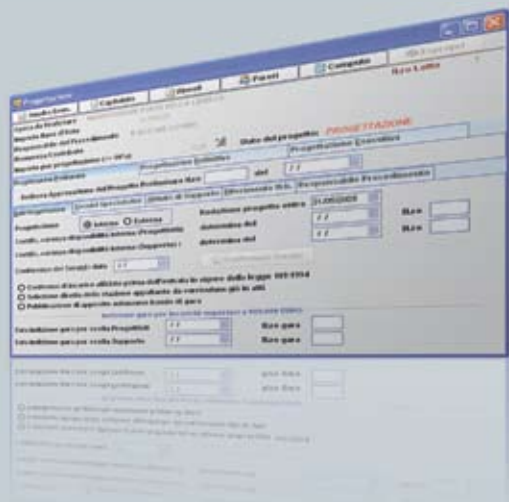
Progettazione

Intestazione | Capitolato | Ribassi | Pareri | Collaudo

Stato del progetto: PROGETTAZIONE

Progettazione Esecutiva

del

21/05/2003

Progettazione: Interno Esterno

Redazione progetto entro

Nro

Nro

Conferimento dell'incarico affidato prima dell'entrata in vigore della legge 109/1994

Selezione diretta dalle stazioni appaltanti da curriculum già in atti

Pubblicazione di apposito avviso/bando di gara

Nro gara

Nro gara